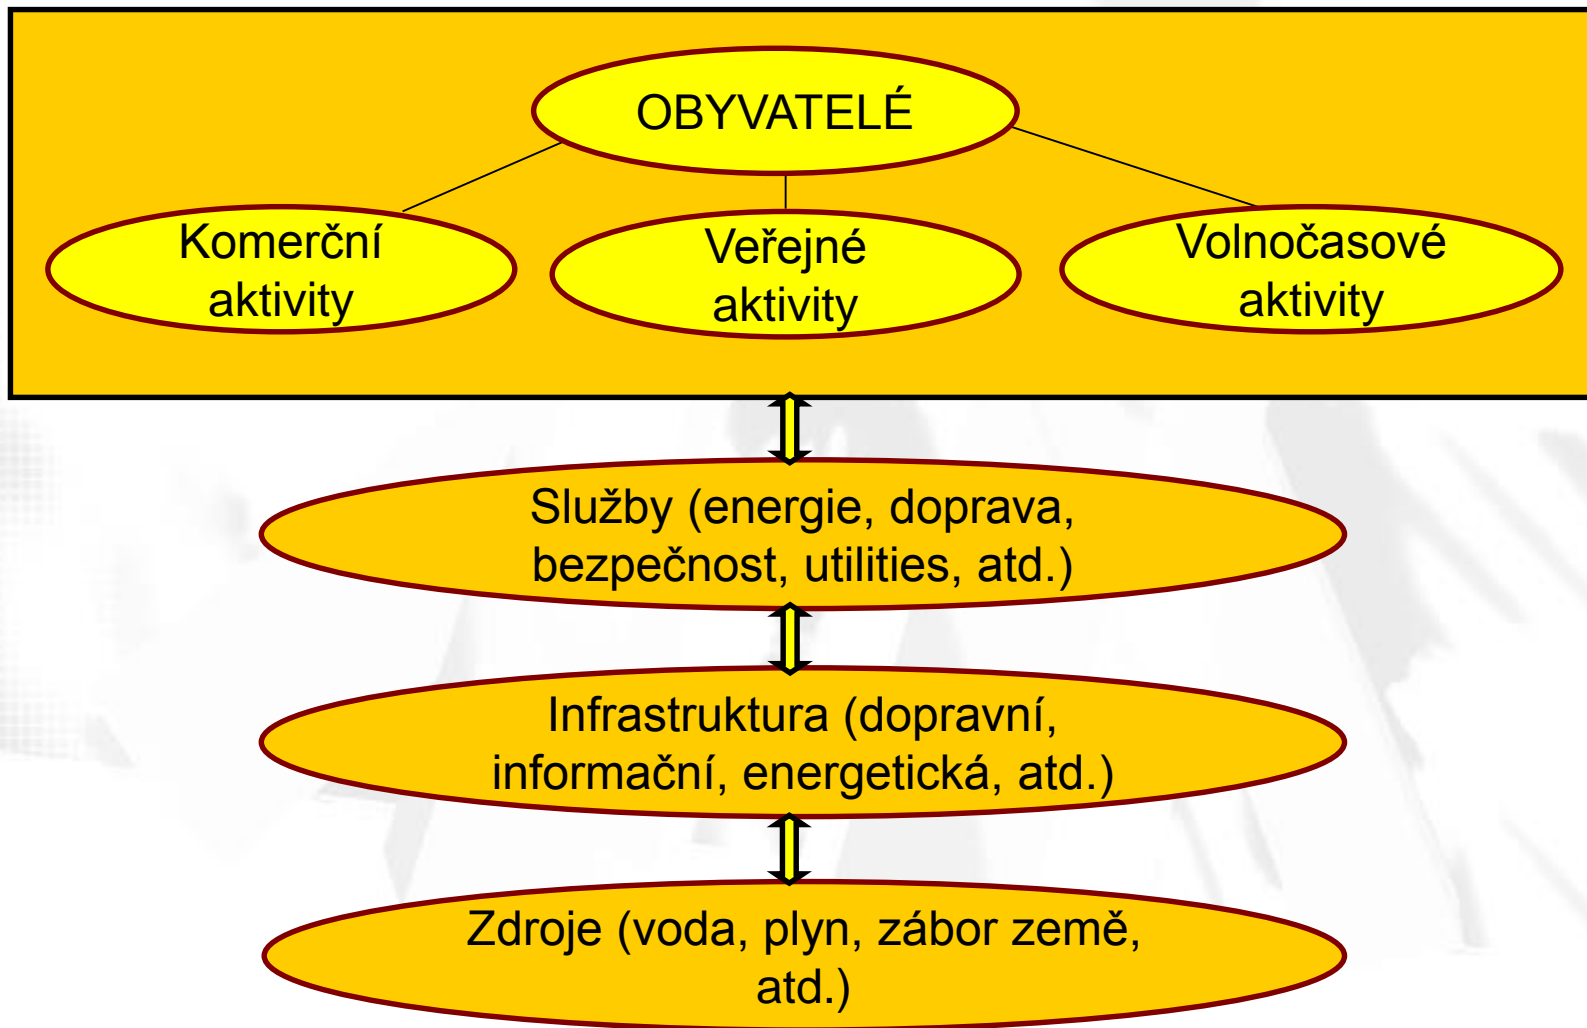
OBYVATELÉ

Komerční aktivity

Veřejné aktivity

Volnočasové aktivity

Služby (energie, doprava, bezpečnost, utilities, atd.)

Infrastruktura (dopravní, informační, energetická, atd.)

Zdroje (voda, plyn, zábor země, atd.)